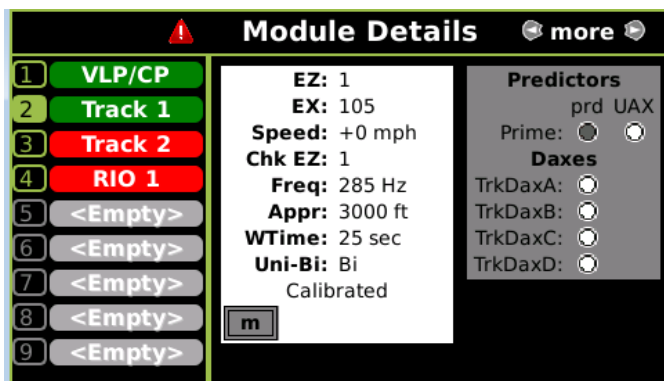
Module Details
more

1 VLP/CP
2 Track 1
3 Track 2
4 RIO 1
5 <Empty>
6 <Empty>
7 <Empty>
8 <Empty>
9 <Empty>

EZ: 1
EX: 105
Speed: +0 mph
Chk EZ: 1
Freq: 285 Hz
Appr: 3000 ft
WTime: 25 sec
Uni-Bi: Bi
Calibrated
m

Predictors
prd UAX
Prime:
Daxes
TrkDaxA:
TrkDaxB:
TrkDaxC:
TrkDaxD: